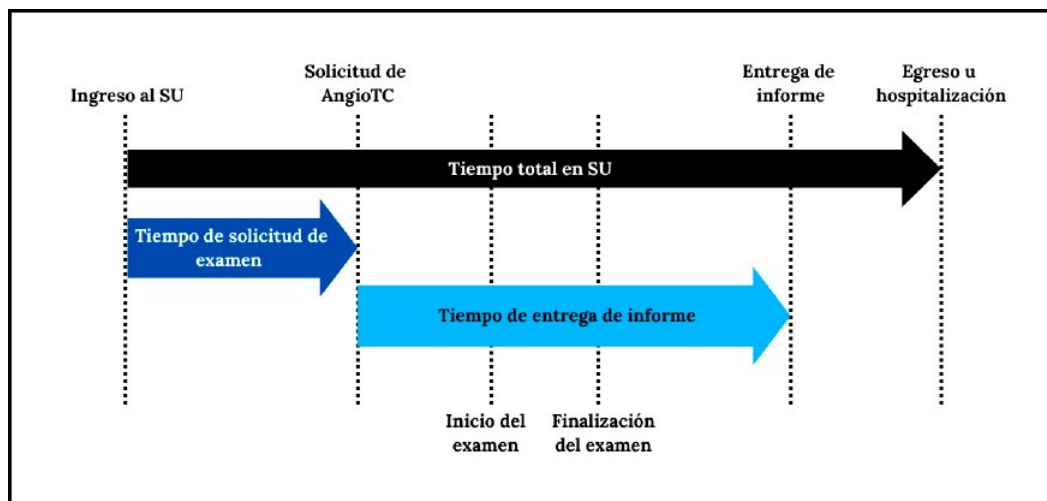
Ingreso al SU

Solicitud de AngioTC

Entrega de informe

Egreso u hospitalización

Tiempo total en SU

Tiempo de solicitud de examen

Tiempo de entrega de informe

Inicio del examen

Finalización del examen